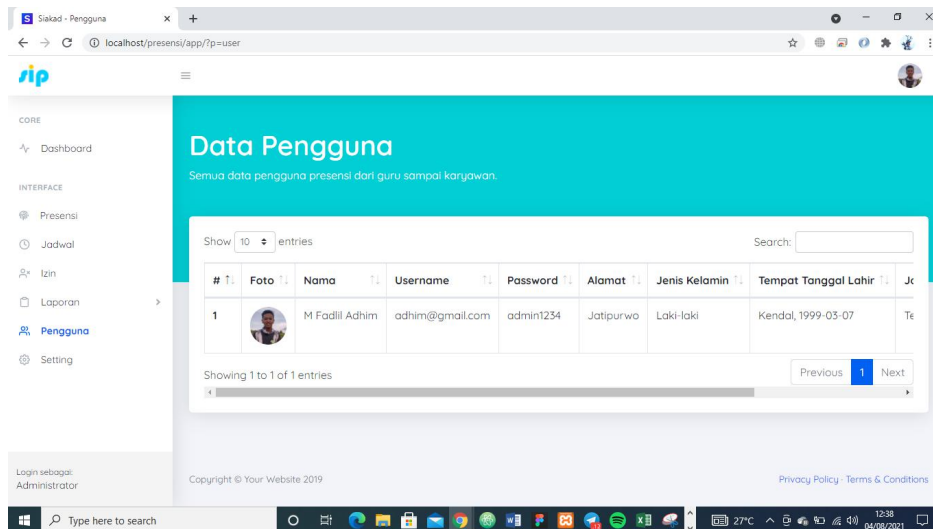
S Siakad - Pengguna × +

localhost/presensi/app/?p=user

sip

CORE

Dashboard

INTERFACE

Presensi

Jadwal

Izin

Laporan

Pengguna

Setting

Data Pengguna

Semua data pengguna presensi dari guru sampai karyawan.

Show 10 entries

Search:

| # | Foto | Nama | Username | Password | Alamat | Jenis Kelamin | Tempat Tanggal Lahir | Jc |
|---|---|---|---|---|---|---|---|---|
| 1 | | M Fadlil Adhim | adhim@gmail.com | admin1234 | Jatipurwo | Laki-laki | Kendal, 1999-03-07 | Te |

Showing 1 to 1 of 1 entries

Previous 1 Next

Login sebagai:
Administrator

Copyright © Your Website 2019

Privacy Policy · Terms & Conditions

Type here to search

27°C

12:38
04/08/2021